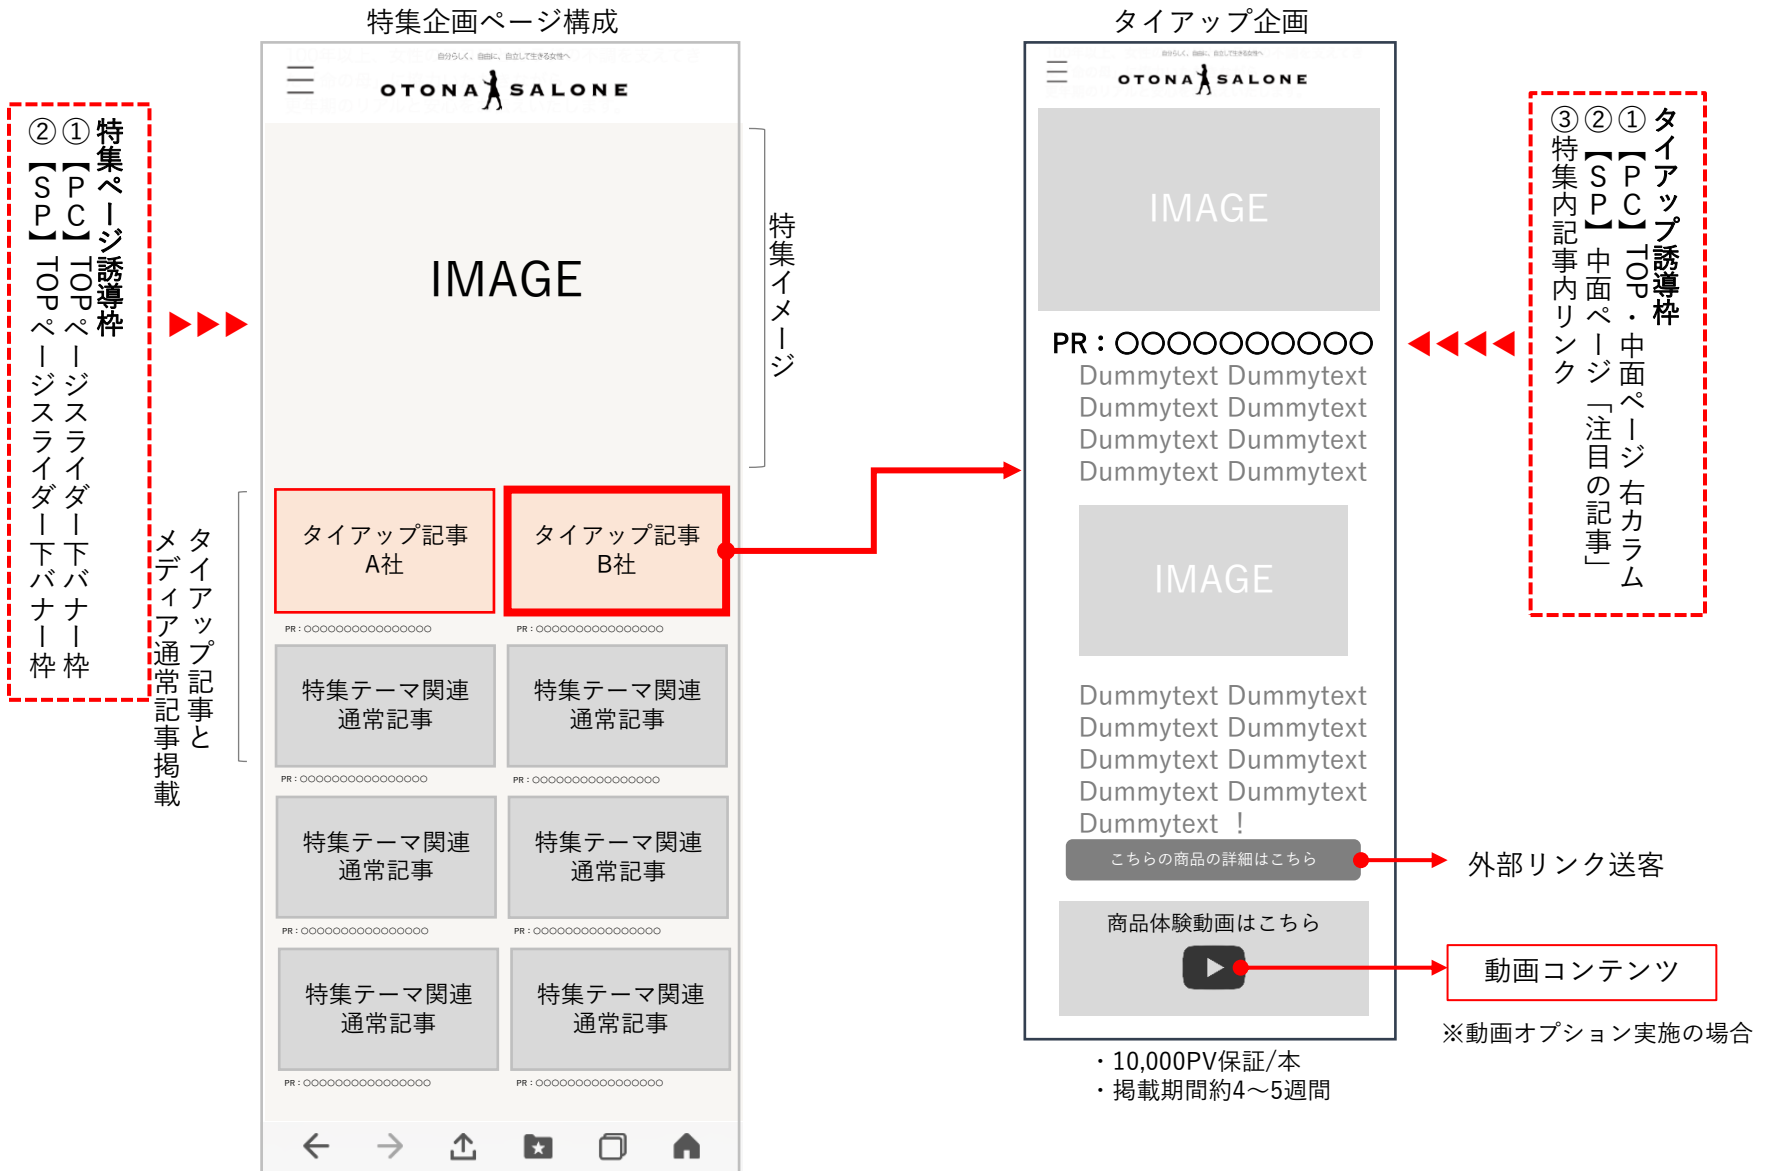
特集ページ誘導枠
①【PC】TOPページスライダー下バナー枠
②【SP】TOPページスライダー下バナー枠

特集企画ページ構成

自分らしく、自由に、自立して生きる女性へ
OTONA SALONE

IMAGE

特集イメージ

タイアップ記事とメディア通常記事掲載

タイアップ記事
A社

タイアップ記事
B社

PR：OOOOOOOOOOOOOOOO

PR：OOOOOOOOOOOOOOOO

特集テーマ関連
通常記事

特集テーマ関連
通常記事

PR：OOOOOOOOOOOOOOOO

PR：OOOOOOOOOOOOOOOO

特集テーマ関連
通常記事

特集テーマ関連
通常記事

PR：OOOOOOOOOOOOOOOO

PR：OOOOOOOOOOOOOOOO

特集テーマ関連
通常記事

特集テーマ関連
通常記事

PR：OOOOOOOOOOOOOOOO

PR：OOOOOOOOOOOOOOOO

タイアップ企画

自分らしく、自由に、自立して生きる女性へ
OTONA SALONE

IMAGE

PR：OOOOOOOOOO
Dummytext Dummytext
Dummytext Dummytext
Dummytext Dummytext
Dummytext Dummytext

IMAGE

Dummytext Dummytext
Dummytext Dummytext
Dummytext Dummytext
Dummytext Dummytext
Dummytext ！

こちらの商品の詳細はこちら

商品体験動画はこちら

・10,000PV保証/本
・掲載期間約4～5週間

タイアップ誘導枠
①【PC】TOP・中面ページ右カラム
②【SP】中面ページ「注目の記事」
③特集内記事内リンク

外部リンク送客

動画コンテンツ

※動画オプション実施の場合